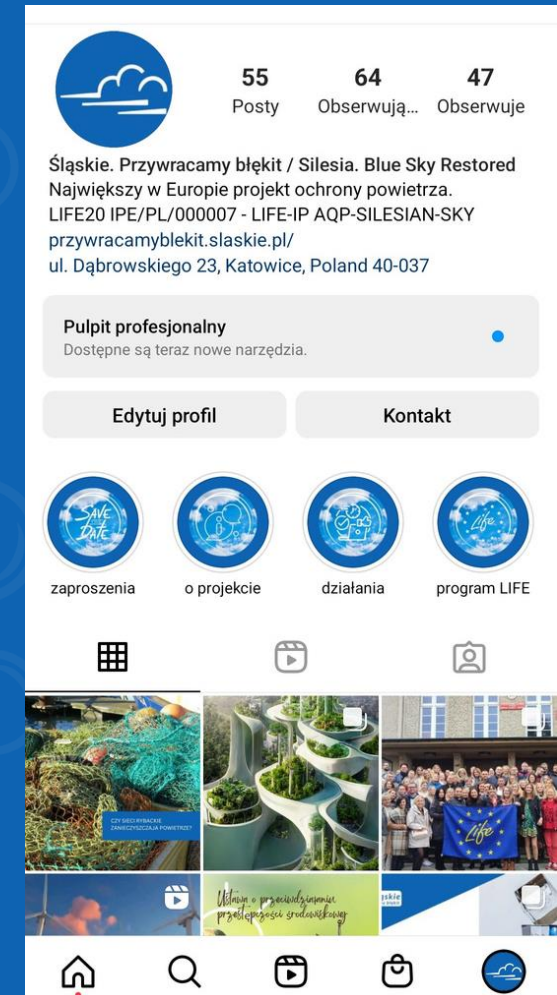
55
Posty

64
Obserwują...

47
Obserwuje

Śląskie. Przywracamy błękit / Silesia. Blue Sky Restored
Największy w Europie projekt ochrony powietrza.
LIFE20 IPE/PL/000007 - LIFE-IP AQP-SILESIAN-SKY
przywracamyblekit.slaskie.pl/
ul. Dąbrowskiego 23, Katowice, Poland 40-037

Pulpit profesjonalny
Dostępne są teraz nowe narzędzia.

Edytuj profil
Kontakt

SAVE THE DATE
zaproszenia
o projekcie
działania
LIFE
program LIFE

CZY SIECI RYBACKIE ZANIECZYSZCZAJĄ POWIETRZE?

LIFE

Ustawa o przeciwdziałaniu przestępczości środowiskowej

śląskie